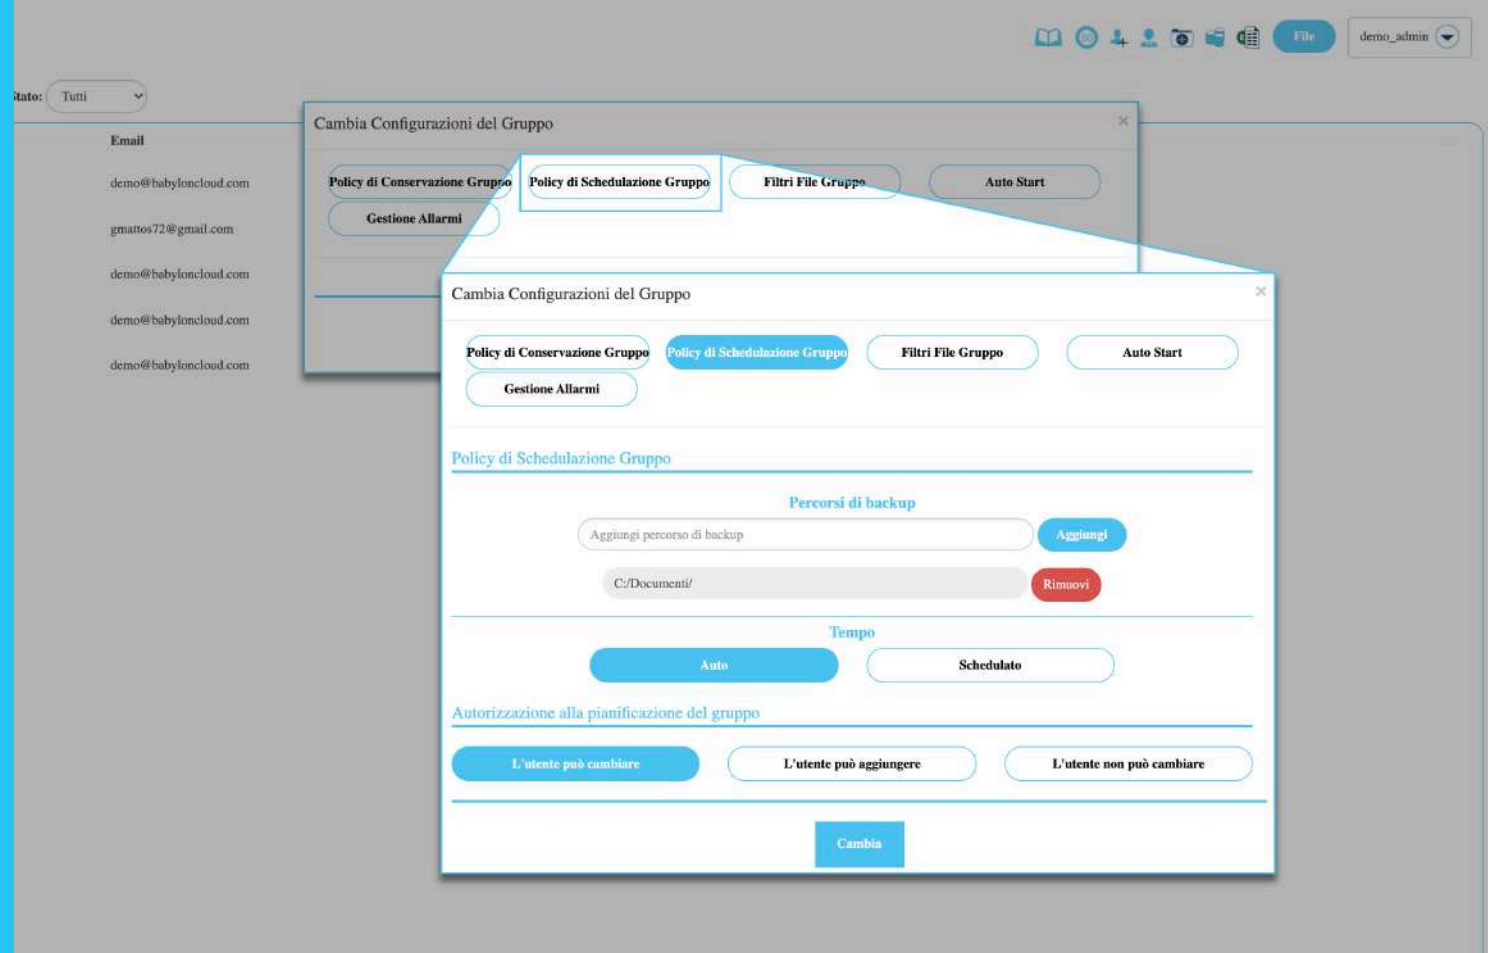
File
demo_admin

Stato: Tutti

Email
demo@babyloncloud.com
gmattos72@gmail.com
demo@babyloncloud.com
demo@babyloncloud.com
demo@babyloncloud.com

Cambia Configurazioni del Gruppo
×
Policy di Conservazione Gruppo
Policy di Schedulazione Gruppo
Filtri File Gruppo
Auto Start
Gestione Allarmi

Cambia Configurazioni del Gruppo
×
Policy di Conservazione Gruppo
Policy di Schedulazione Gruppo
Filtri File Gruppo
Auto Start
Gestione Allarmi

Policy di Schedulazione Gruppo

Percorsi di backup
Aggiungi percorso di backup
Aggiungi
C:/Documenti/
Rimuovi

Tempo
Auto
Schedulato

Autorizzazione alla pianificazione del gruppo
L'utente può cambiare
L'utente può aggiungere
L'utente non può cambiare

Cambia